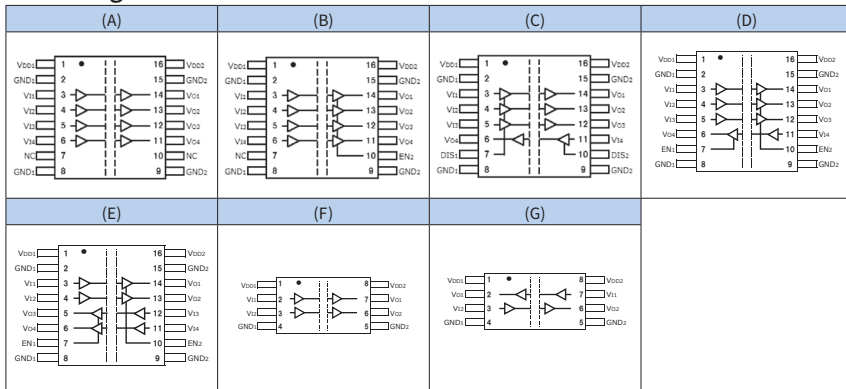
| (A) | (B) | (C) | (D) |
|---|---|---|---|
| VDD1 1 16 VDD2; GND1 2 15 GND2; VI1 3 14 VO1; VI2 4 13 VO2; VI3 5 12 VO3; VI4 6 11 VO4; NC 7 10 NC; GND1 8 9 GND2 | VDD1 1 16 VDD2; GND1 2 15 GND2; VI1 3 14 VO1; VI2 4 13 VO2; VI3 5 12 VO3; VI4 6 11 VO4; NC 7 10 EN2; GND1 8 9 GND2 | VDD1 1 16 VDD2; GND1 2 15 GND2; VI1 3 14 VO1; VI2 4 13 VO2; VI3 5 12 VO3; VO4 6 11 VI4; DIS1 7 10 DIS2; GND1 8 9 GND2 | VDD1 1 16 VDD2; GND1 2 15 GND2; VI1 3 14 VO1; VI2 4 13 VO2; VI3 5 12 VO3; VO4 6 11 VI4; EN1 7 10 EN2; GND1 8 9 GND2 |

| (E) | (F) | (G) |
|---|---|---|
| VDD1 1 16 VDD2; GND1 2 15 GND2; VI1 3 14 VO1; VI2 4 13 VO2; VO3 5 12 VI3; VO4 6 11 VI4; EN1 7 10 EN2; GND1 8 9 GND2 | VDD1 1 8 VDD2; VI1 2 7 VO1; VI2 3 6 VO2; GND1 4 5 GND2 | VDD1 1 8 VDD2; VO1 2 7 VI1; VI2 3 6 VO2; GND1 4 5 GND2 |